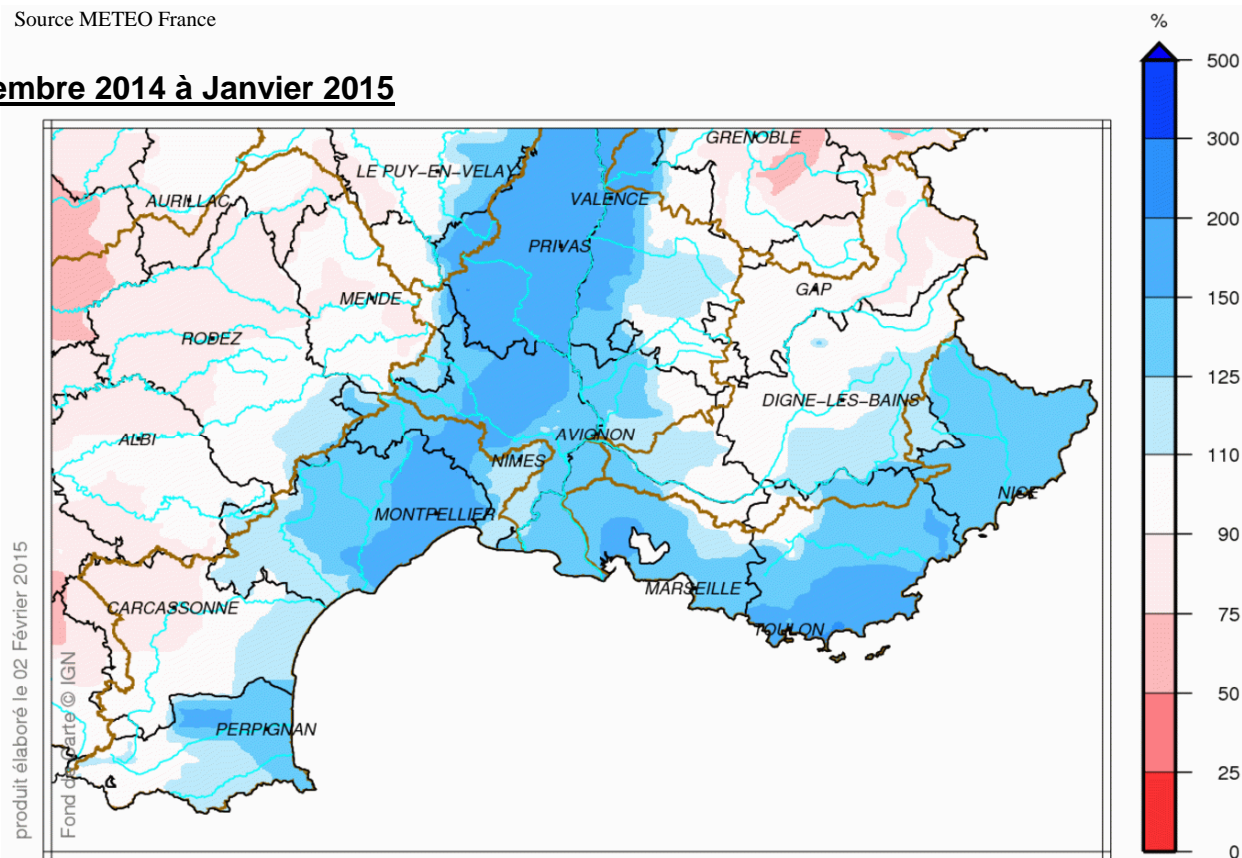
Source METEO France

embre 2014 à Janvier 2015

GRENOBLE
LE PUY-EN-VELAY
AURILLAC
VALENCE
PRIVAS
MENDE
GAP
RODEZ
DIGNE-LES-BAINS
ALBI
AVIGNON
NIMES
NICE
MONTPELLIER
MARSEILLE
TOULON
CARCASSONNE
PERPIGNAN

produit élaboré le 02 Février 2015
Fond de carte © IGN

%
500
300
200
150
125
110
90
75
50
25
0